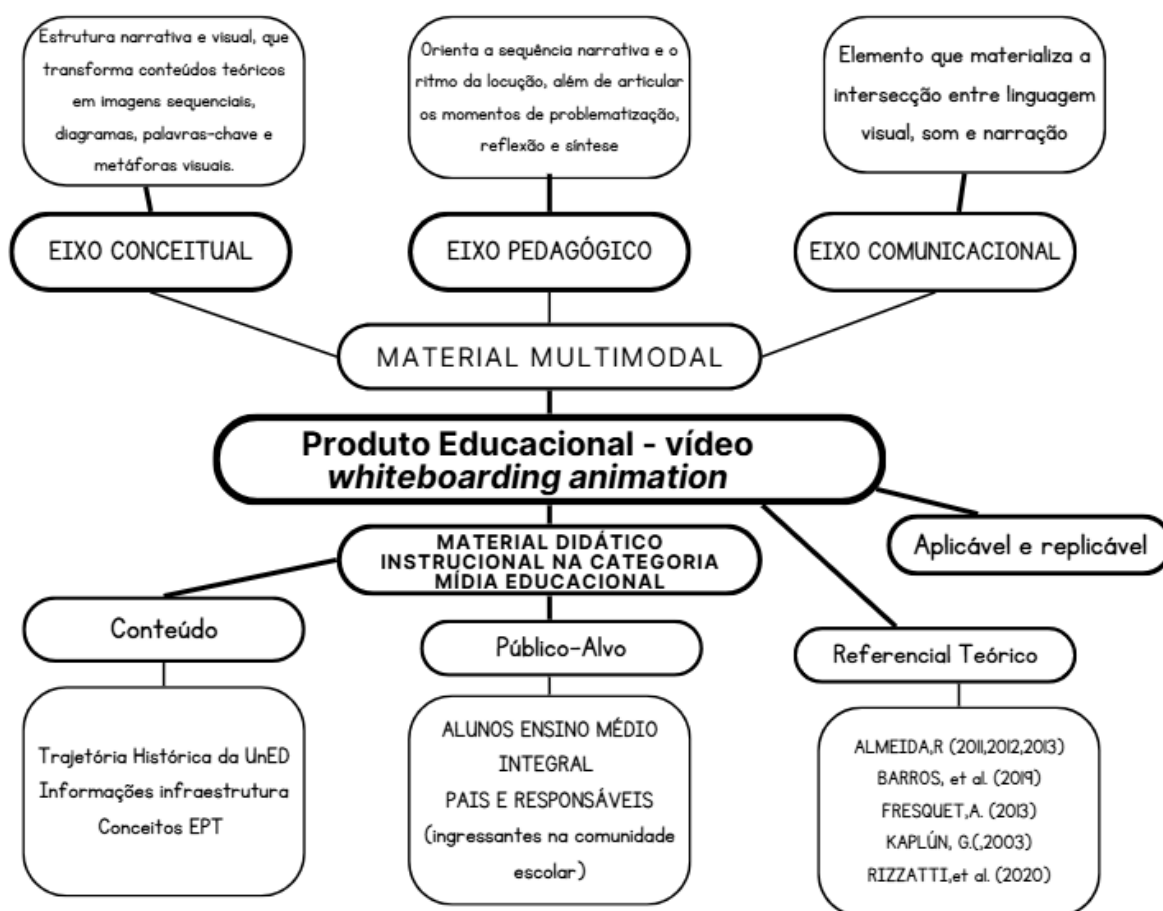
Estrutura narrativa e visual, que transforma conteúdos teóricos em imagens sequenciais, diagramas, palavras-chave e metáforas visuais.

Orienta a sequência narrativa e o ritmo da locução, além de articular os momentos de problematização, reflexão e síntese

Elemento que materializa a intersecção entre linguagem visual, som e narração

EIXO CONCEITUAL

EIXO PEDAGÓGICO

EIXO COMUNICACIONAL

MATERIAL MULTIMODAL

Produto Educacional - vídeo *whiteboarding animation*

MATERIAL DIDÁTICO INSTRUCIONAL NA CATEGORIA MÍDIA EDUCACIONAL

Aplicável e replicável

Conteúdo

Público-Alvo

Referencial Teórico

Trajetória Histórica da UnED
Informações infraestrutura
Conceitos EPT

ALUNOS ENSINO MÉDIO INTEGRAL
PAIS E RESPONSÁVEIS
(ingressantes na comunidade escolar)

ALMEIDA,R (2011,2012,2013)
BARROS, et al. (2019)
FRESQUET,A. (2013)
KAPLÚN, G.(,2003)
RIZZATTI,et al. (2020)